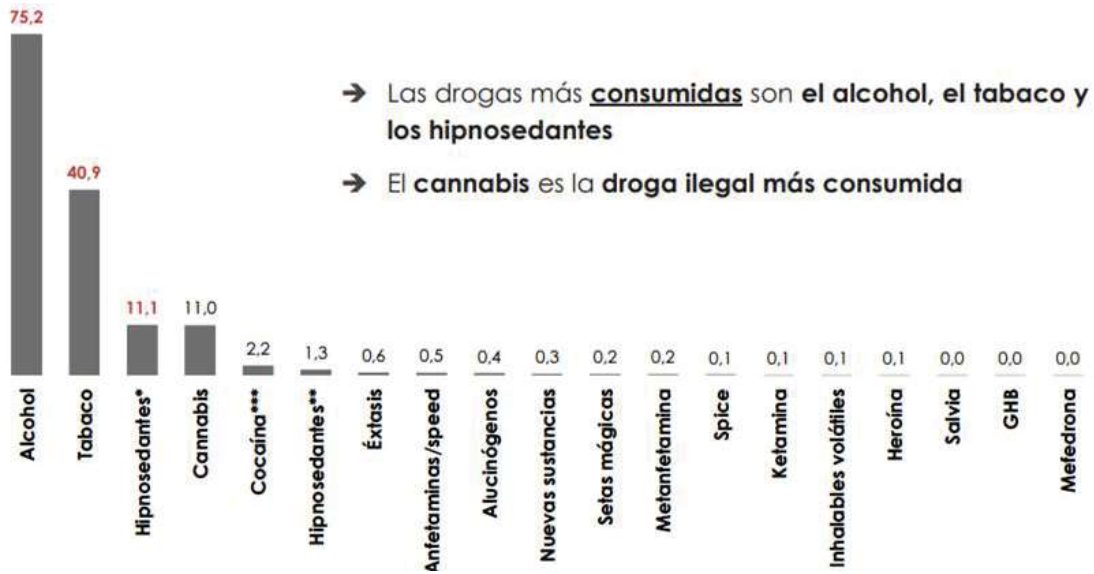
75,2

40,9

11,1 11,0 2,2 1,3 0,6 0,5 0,4 0,3 0,2 0,2 0,1 0,1 0,1 0,1 0,0 0,0 0,0

Alcohol
Tabaco
Hipnosedantes*
Cannabis
Cocaína***
Hipnosedantes**
Éxtasis
Anfetaminas/speed
Alucinógenos
Nuevas sustancias
Setas mágicas
Metanfetamina
Spice
Ketamina
Inhalables volátiles
Heroína
Salvia
GHB
Mefedrona

→ Las drogas más **consumidas** son **el alcohol, el tabaco y los hipnosedantes**

→ El **cannabis** es la **droga ilegal más consumida**